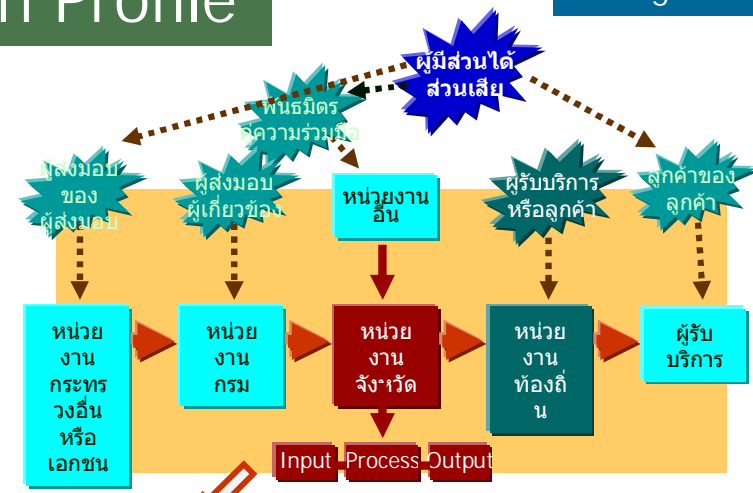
n Profile

ผู้มีส่วนได้ส่วนเสีย

พันธมิตรคู่ความร่วมมือ

ผู้ส่งมอบของผู้ส่งมอบ

ผู้ส่งมอบผู้เกี่ยวข้อง

หน่วยงานอื่น

ผู้รับบริการหรือลูกค้า

ลูกค้าของลูกค้า

หน่วยงานกระทรวงอื่นหรือเอกชน

หน่วยงานกรม

หน่วยงานจังหวัด

หน่วยงานท้องถิ่น

ผู้รับบริการ

Input

Process

Output